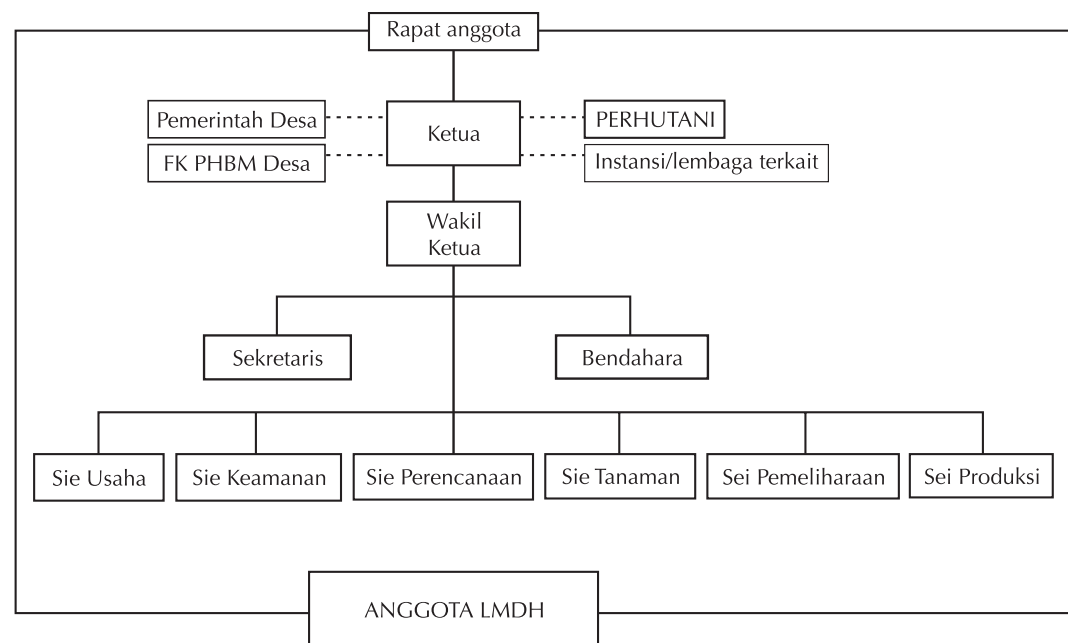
Rapat anggota

Pemerintah Desa

FK PHBM Desa

Ketua

PERHUTANI

Instansi/lembaga terkait

Wakil Ketua

Sekretaris

Bendahara

Sie Usaha

Sie Keamanan

Sie Perencanaan

Sie Tanaman

Sei Pemeliharaan

Sei Produksi

ANGGOTA LMDH